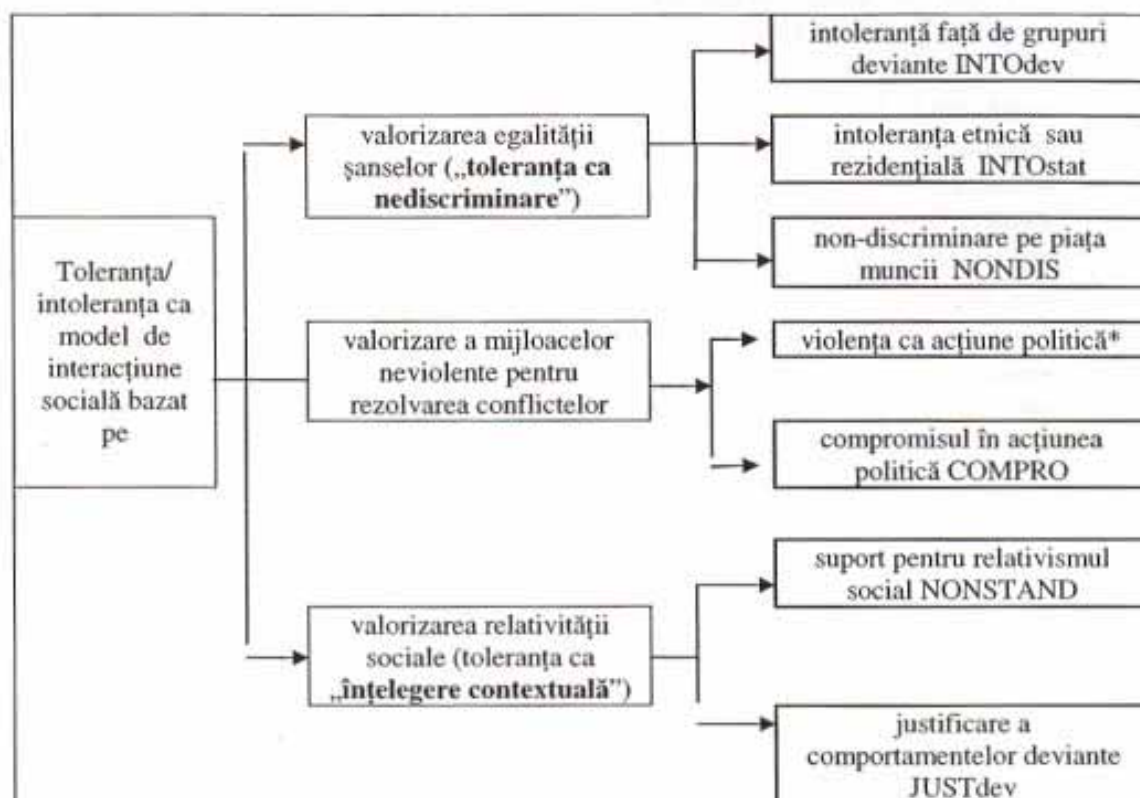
Toleranţa/ intoleranţa ca model de interacţiune socială bazat pe

valorizarea egalităţii şanselor („**toleranţa ca nediscriminare**")

intoleranţă faţă de grupuri deviante INTOdev

intoleranţa etnică sau rezidenţială INTOstat

non-discriminare pe piaţa muncii NONDIS

valorizare a mijloacelor neviolente pentru rezolvarea conflictelor

violenţa ca acţiune politică*

compromisul în acţiunea politică COMPRO

valorizarea relativităţii sociale (toleranţa ca „**înţelegere contextuală**")

suport pentru relativismul social NONSTAND

justificare a comportamentelor deviante JUSTdev